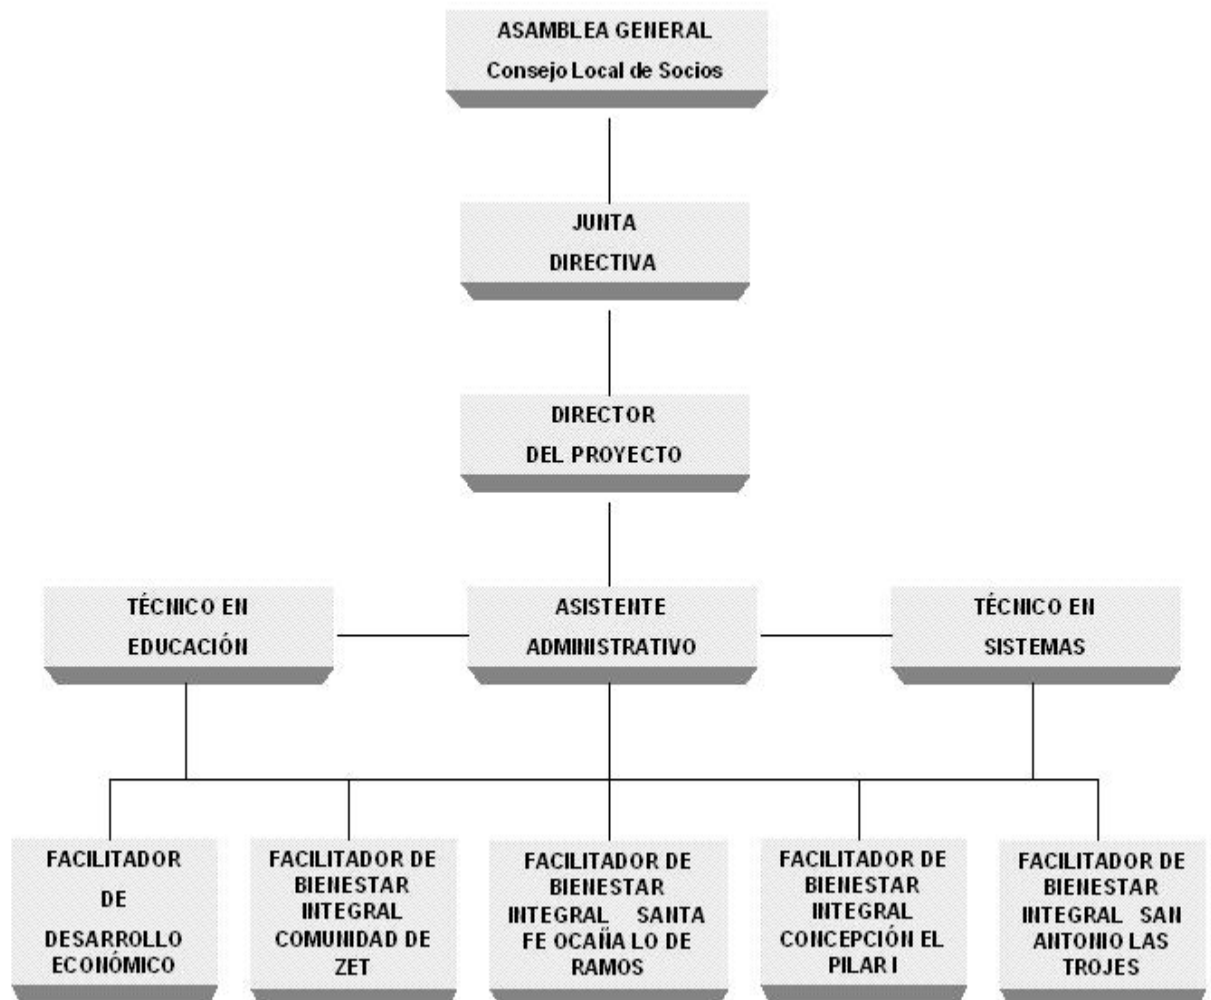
ASAMBLEA GENERAL
Consejo Local de Socios

JUNTA
DIRECTIVA

DIRECTOR
DEL PROYECTO

TÉCNICO EN
EDUCACIÓN

ASISTENTE
ADMINISTRATIVO

TÉCNICO EN
SISTEMAS

FACILITADOR
DE
DESARROLLO
ECONÓMICO

FACILITADOR DE
BIENESTAR
INTEGRAL
COMUNIDAD DE
ZET

FACILITADOR DE
BIENESTAR
INTEGRAL SANTA
FE OCAÑA LO DE
RAMOS

FACILITADOR DE
BIENESTAR
INTEGRAL
CONCEPCIÓN EL
PILAR I

FACILITADOR DE
BIENESTAR
INTEGRAL SAN
ANTONIO LAS
TROJES